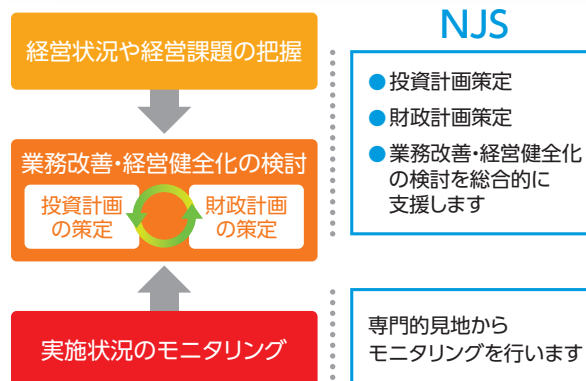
経営状況や経営課題の把握

業務改善・経営健全化の検討

投資計画の策定

財政計画の策定

実施状況のモニタリング

NJS

●投資計画策定
●財政計画策定
●業務改善・経営健全化の検討を総合的に支援します

専門的見地からモニタリングを行います